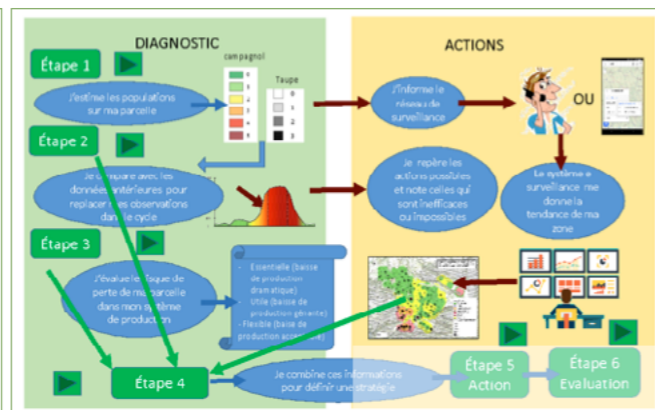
DIAGNOSTIC

ACTIONS

Étape 1

campagnol

Taupe

0
1
2
3
4
5

0
1
2
3

J'estime les populations sur ma parcelle

J'informe le réseau de surveillance

OU

Étape 2

Je compare avec les données antérieures pour replacer les observations dans le cycle

Je repère les actions possibles et note celles qui sont inefficaces ou impossibles

Le système e surveillance me donne la tendance de ma zone

Étape 3

J'évalue le risque de perte de ma parcelle dans mon système de production

- Essentielle (baisse de production dramatique)
- Utile (baisse de production gênante)
- Flexible (baisse de production acceptable)

Étape 4

Je combine ces informations pour définir une stratégie

Étape 5 Action

Étape 6 Evaluation